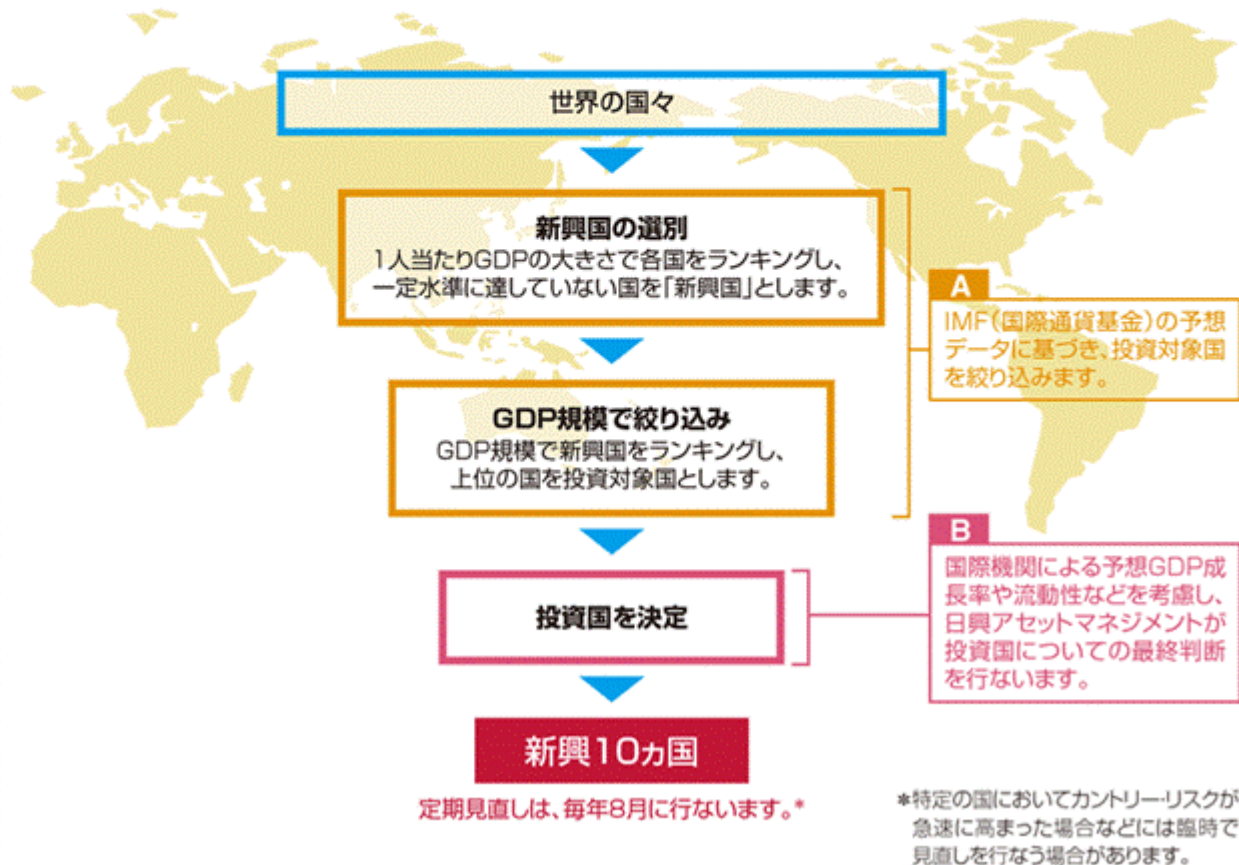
世界の国々

新興国の選別
1人当たりGDPの大きさで各国をランキングし、一定水準に達していない国を「新興国」とします。

A
IMF（国際通貨基金）の予想データに基づき、投資対象国を絞り込みます。

GDP規模で絞り込み
GDP規模で新興国をランキングし、上位の国を投資対象国とします。

B
国際機関による予想GDP成長率や流動性などを考慮し、日興アセットマネジメントが投資国についての最終判断を行ないます。

投資国を決定

新興10ヵ国

定期見直しは、毎年8月に行ないます。*

*特定の国においてカントリー・リスクが急速に高まった場合などには臨時で見直しを行なう場合があります。